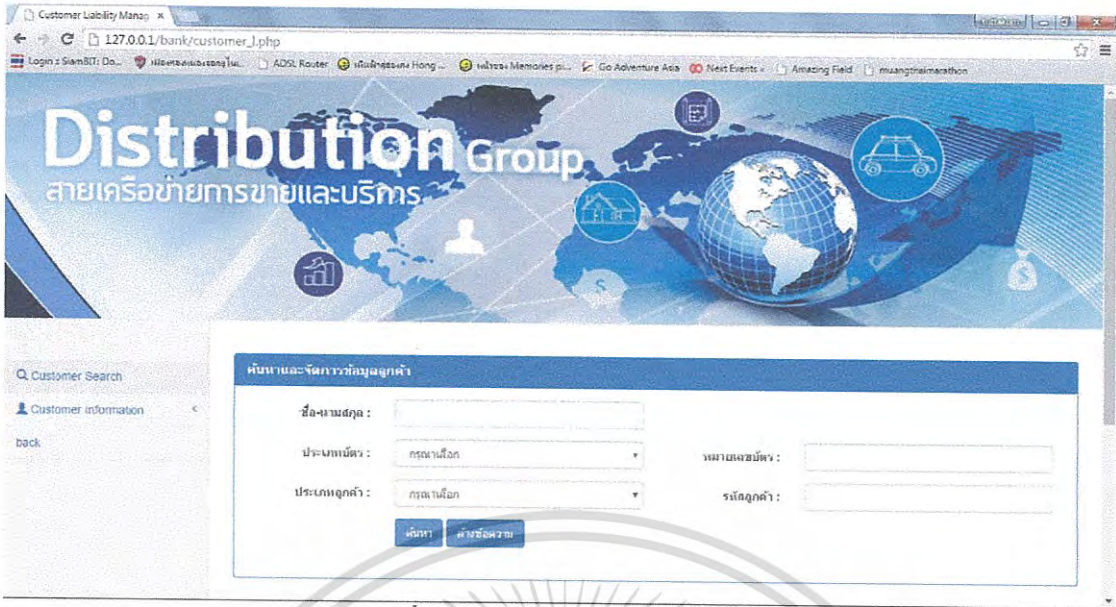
Customer Liability Manag ×

127.0.0.1/bank/customer_l.php

Login : SiamBIT: Do... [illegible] ADSL Router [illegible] Hong ... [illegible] Memories pi... Go Adventure Asia Next Events Amazing Field muangthaimarathon

Distribution Group
สายเครือข่ายการขายและบริการ

Q Customer Search
Customer information
back

ค้นหาและจัดการข้อมูลลูกค้า

ชื่อ-นามสกุล :

ประเภทบัตร : กรุณาเลือก

หมายเลขบัตร :

ประเภทลูกค้า : กรุณาเลือก

รหัสลูกค้า :

ค้นหา ล้างข้อความ